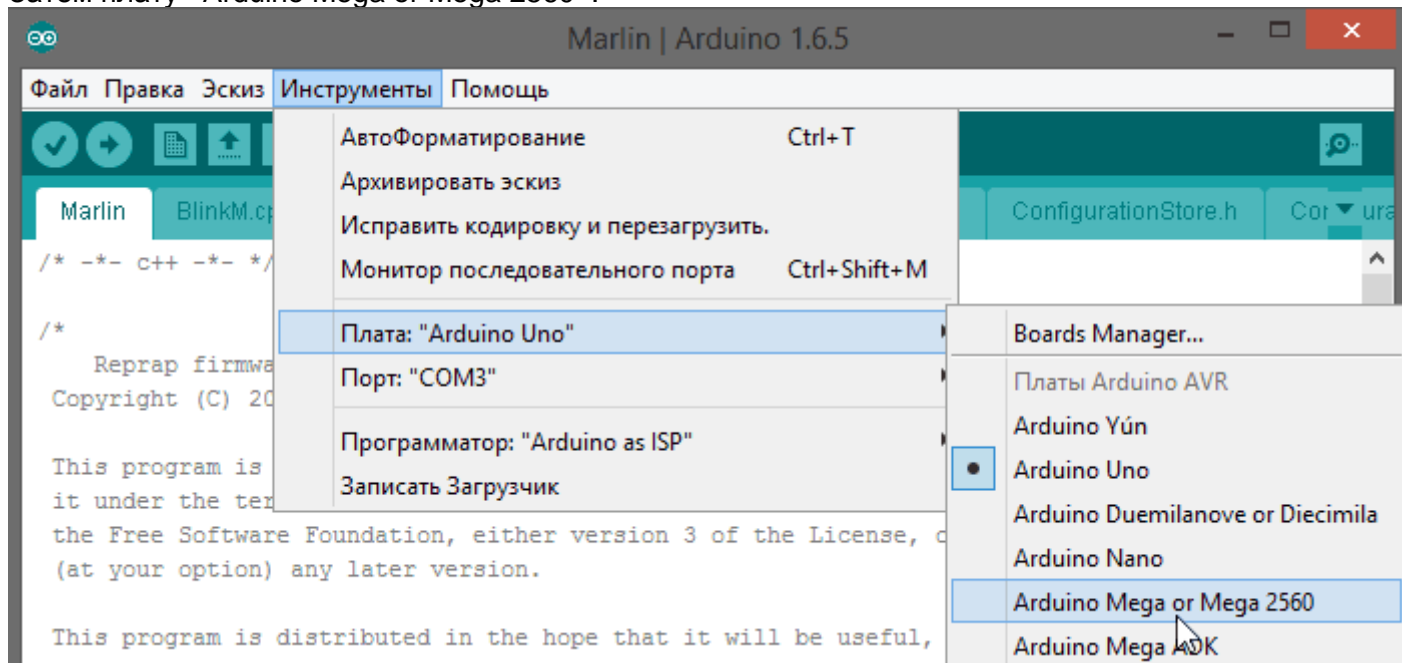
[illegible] "Arduino Mega or Mega 2560".

Marlin | Arduino 1.6.5

Файл Правка Эскиз Инструменты Помощь

АвтоФорматирование Ctrl+T
Архивировать эскиз
Исправить кодировку и перезагрузить.
Монитор последовательного порта Ctrl+Shift+M
Плата: "Arduino Uno"
Порт: "COM3"
Программатор: "Arduino as ISP"
Записать Загрузчик

Boards Manager...
Платы Arduino AVR
Arduino Yún
Arduino Uno
Arduino Duemilanove or Diecimila
Arduino Nano
Arduino Mega or Mega 2560
Arduino Mega ADK

Marlin BlinkM.c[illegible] ConfigurationStore.h Co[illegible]ura

/* -*- c++ -*- */

/*
Reprap firmwa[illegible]
Copyright (C) 20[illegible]

This program is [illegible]
it under the ter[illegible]
the Free Software Foundation, either version 3 of the License, o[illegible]
(at your option) any later version.

This program is distributed in the hope that it will be useful,